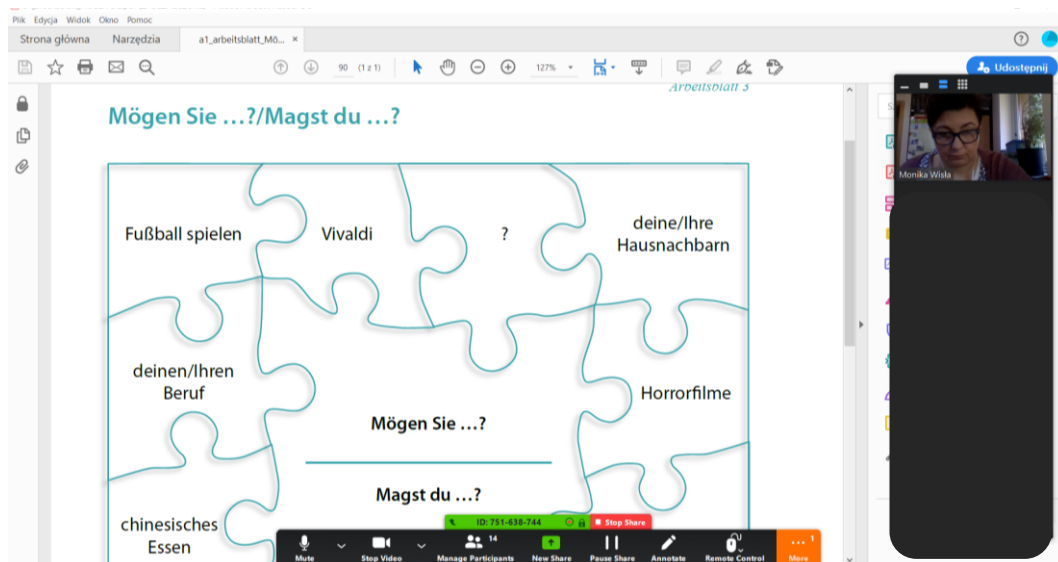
Plik Edycja Widok Okno Pomoc

Strona główna Narzędzia a1_arbeitsblatt_Mö... ×

90 (1 z 1) 127%

Udostępnij

Arbeitsblatt 3

Mögen Sie …?/Magst du …?

Fußball spielen

Vivaldi

?

deine/Ihre Hausnachbarn

deinen/Ihren Beruf

Horrorfilme

Mögen Sie …?

Magst du …?

chinesisches Essen

Monika Wisła

ID: 751-638-744

Stop Share

Mute Stop Video Manage Participants 14 New Share Pause Share Annotate Remote Control More